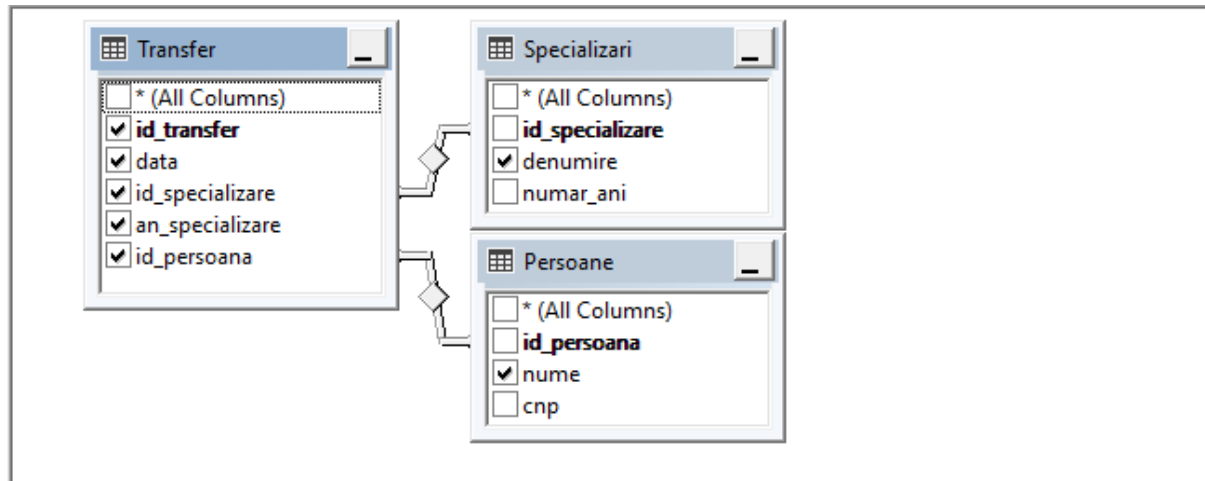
Transfer

* (All Columns)
id_transfer
data
id_specializare
an_specializare
id_persoana

Specializari

* (All Columns)
id_specializare
denumire
numar_ani

Persoane

* (All Columns)
id_persoana
nume
cnp